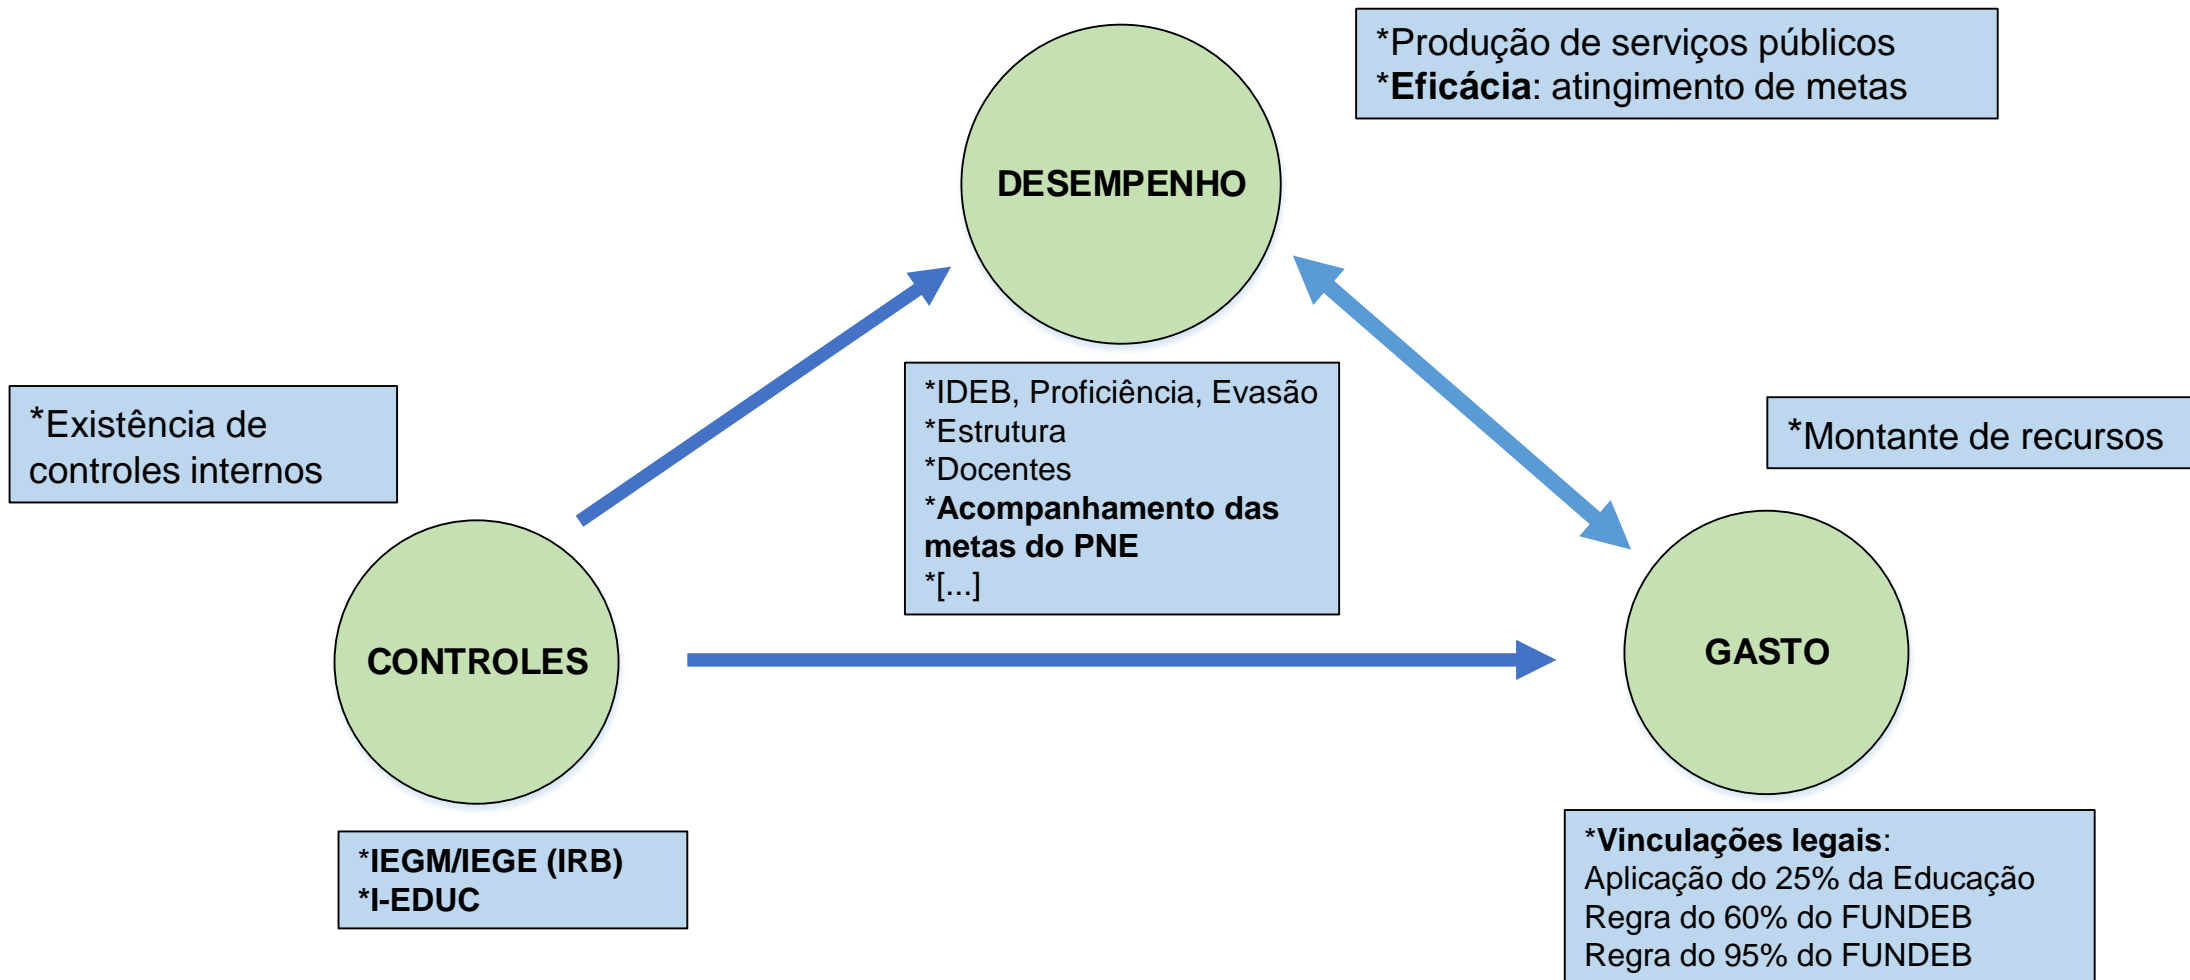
*Produção de serviços públicos
*Eficácia: atingimento de metas

DESEMPENHO

*IDEB, Proficiência, Evasão
*Estrutura
*Docentes
*Acompanhamento das metas do PNE
*[...]

*Existência de controles internos

*Montante de recursos

CONTROLES

GASTO

*IEGM/IEGE (IRB)
*I-EDUC

*Vinculações legais:
Aplicação do 25% da Educação
Regra do 60% do FUNDEB
Regra do 95% do FUNDEB